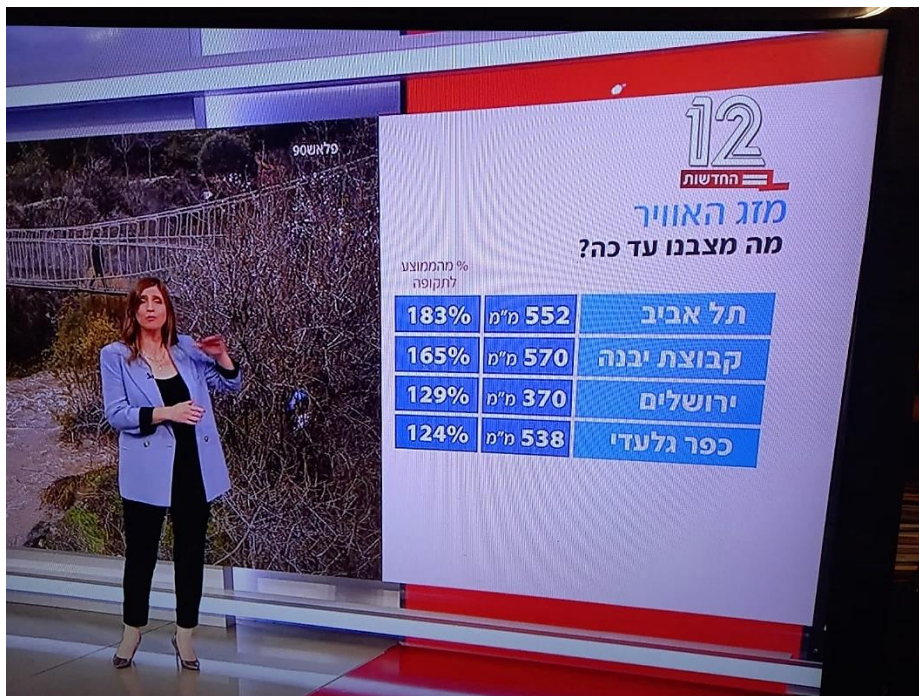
פלאש90

12
החדשות

מזג האוויר
מה מצבנו עד כה?

% מהממוצע לתקופה

| | | |
|---|---|---|
| תל אביב | 552 מ"מ | 183% |
| קבוצת יבנה | 570 מ"מ | 165% |
| ירושלים | 370 מ"מ | 129% |
| כפר גלעדי | 538 מ"מ | 124% |